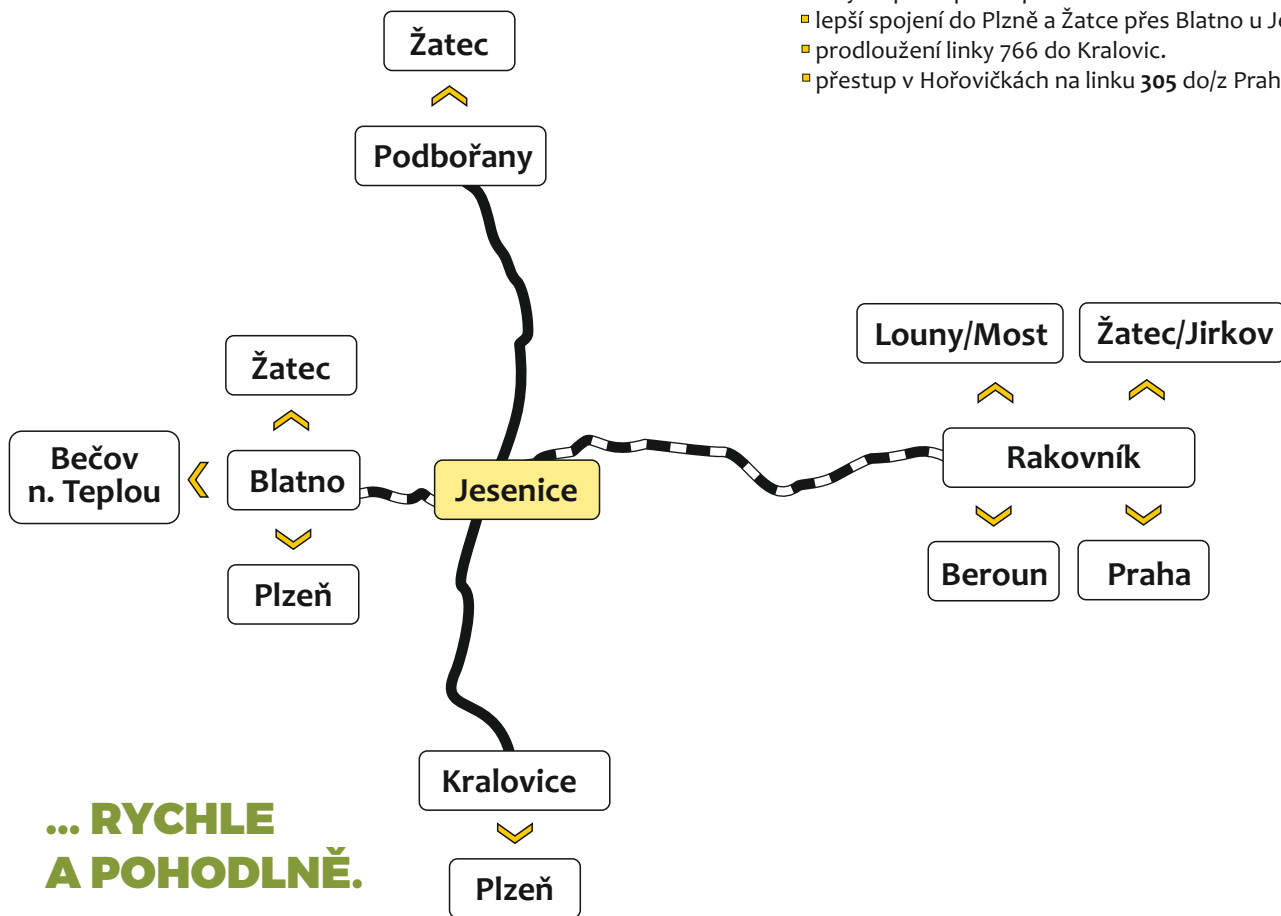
lepší spojení do Plzně a Žatce přes Blatno u Je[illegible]
prodloužení linky 766 do Kralovic.
přestup v Hořovičkách na linku **305** do/z Prah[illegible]

Žatec

Podbořany

Louny/Most

Žatec/Jirkov

Žatec

Bečov n. Teplou

Blatno

Jesenice

Rakovník

Beroun

Praha

Plzeň

Kralovice

... RYCHLE A POHODLNĚ.

Plzeň